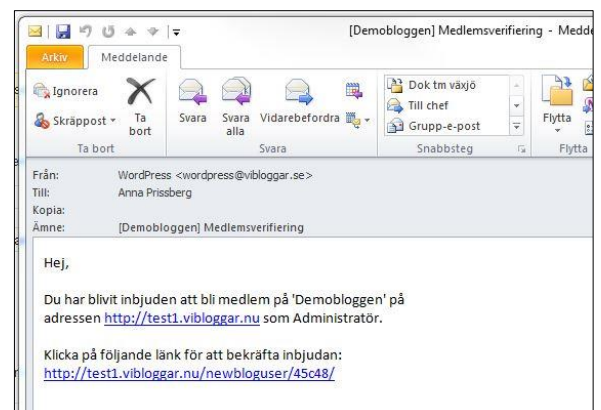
[Demobloggen] Medlemsverifiering - Medde

Arkiv
Meddelande

Ignorera
Skräppost
Ta bort
Ta bort

Svara
Svara alla
Vidarebefordra
Svara

Dok tm växjö
Till chef
Grupp-e-post
Snabbsteg

Flytta
Flytta

Från: WordPress <wordpress@vibloggar.se>
Till: Anna Prissberg
Kopia:
Ämne: [Demobloggen] Medlemsverifiering

Hej,

Du har blivit inbjuden att bli medlem på 'Demobloggen' på adressen http://test1.vibloggar.nu som Administratör.

Klicka på följande länk för att bekräfta inbjudan:
http://test1.vibloggar.nu/newbloguser/45c48/